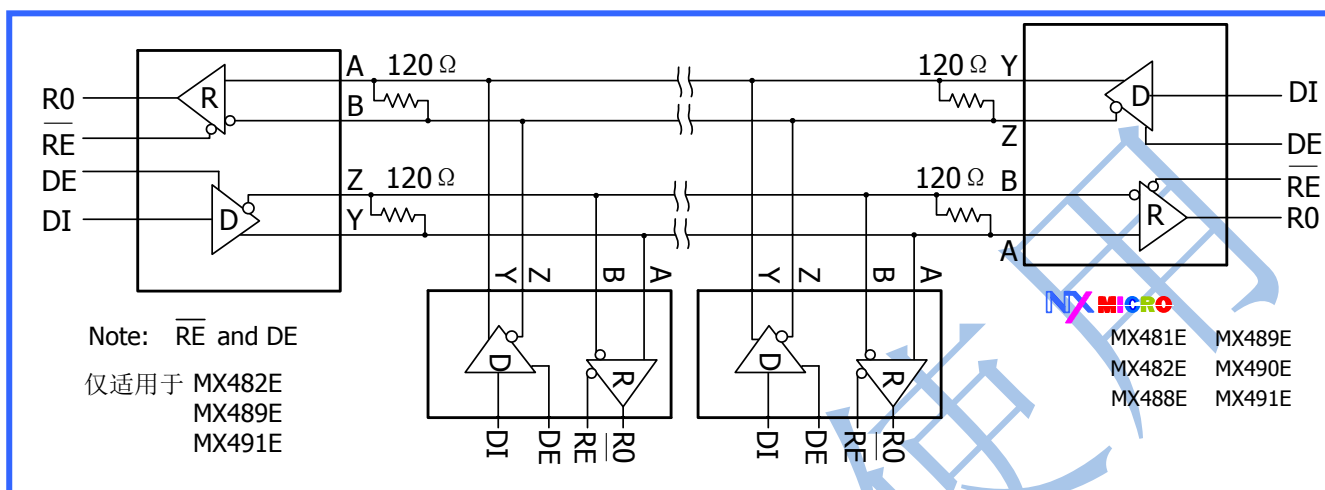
R0
$\overline{RE}$
DE
DI
R
D
A 120 Ω
B
Z 120 Ω
Y
120 Ω Y
Z
120 Ω B
A
D
R
DI
DE
$\overline{RE}$
R0
Y Z B A
D R
DI DE RE $\overline{R0}$
Y Z B A
D R
DI DE RE $\overline{R0}$
Note: $\overline{RE}$ and DE
仅适用于 MX482E
MX489E
MX491E
NX MICRO
MX481E MX489E
MX482E MX490E
MX488E MX491E